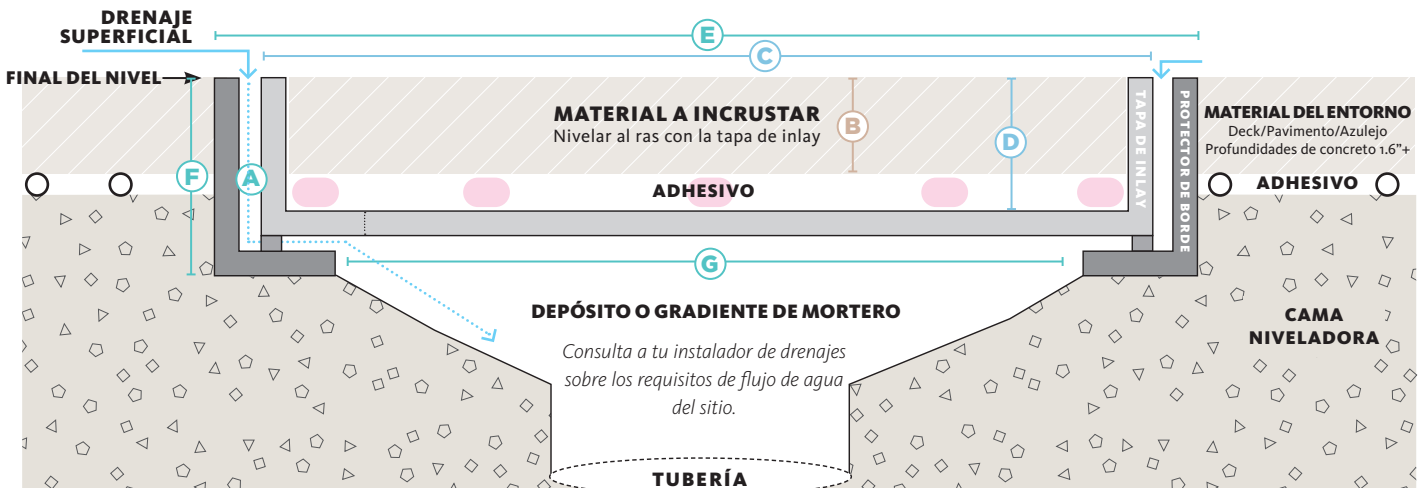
DRENAJE SUPERFICIAL

E

C

FINAL DEL NIVEL

MATERIAL A INCRUSTAR
Nivelar al ras con la tapa de inlay

B

D

TAPA DE INLAY

PROTECTOR DE BORDE

MATERIAL DEL ENTORNO
Deck/Pavimento/Azulejo
Profundidades de concreto 1.6"+

F

A

ADHESIVO

ADHESIVO

G

DEPÓSITO O GRADIENTE DE MORTERO

CAMA NIVELADORA

Consulta a tu instalador de drenajes sobre los requisitos de flujo de agua del sitio.

TUBERÍA